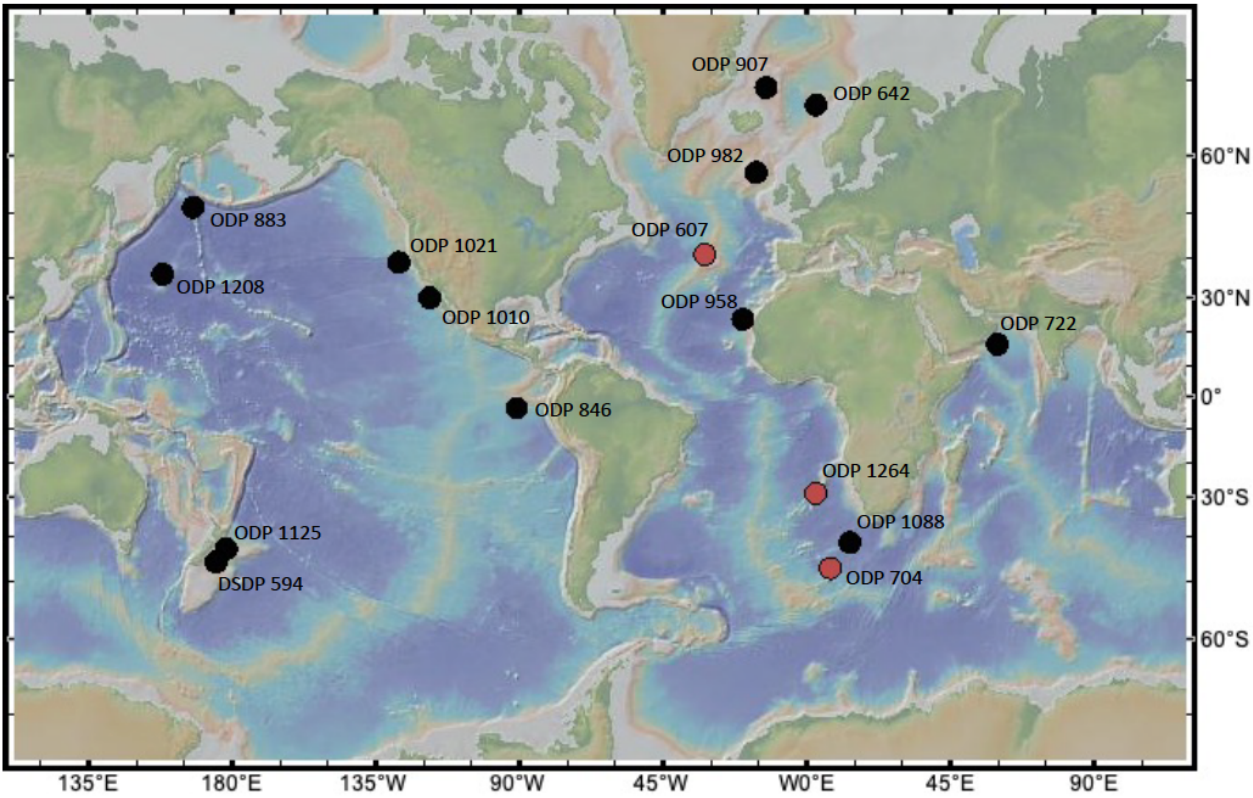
ODP 907
ODP 642
ODP 982
ODP 883
ODP 1021
ODP 607
ODP 1208
ODP 958
ODP 1010
ODP 722
ODP 846
ODP 1264
ODP 1125
ODP 1088
DSDP 594
ODP 704

60°N
30°N
0°
30°S
60°S

135°E
180°E
135°W
90°W
45°W
W0°E
45°E
90°E